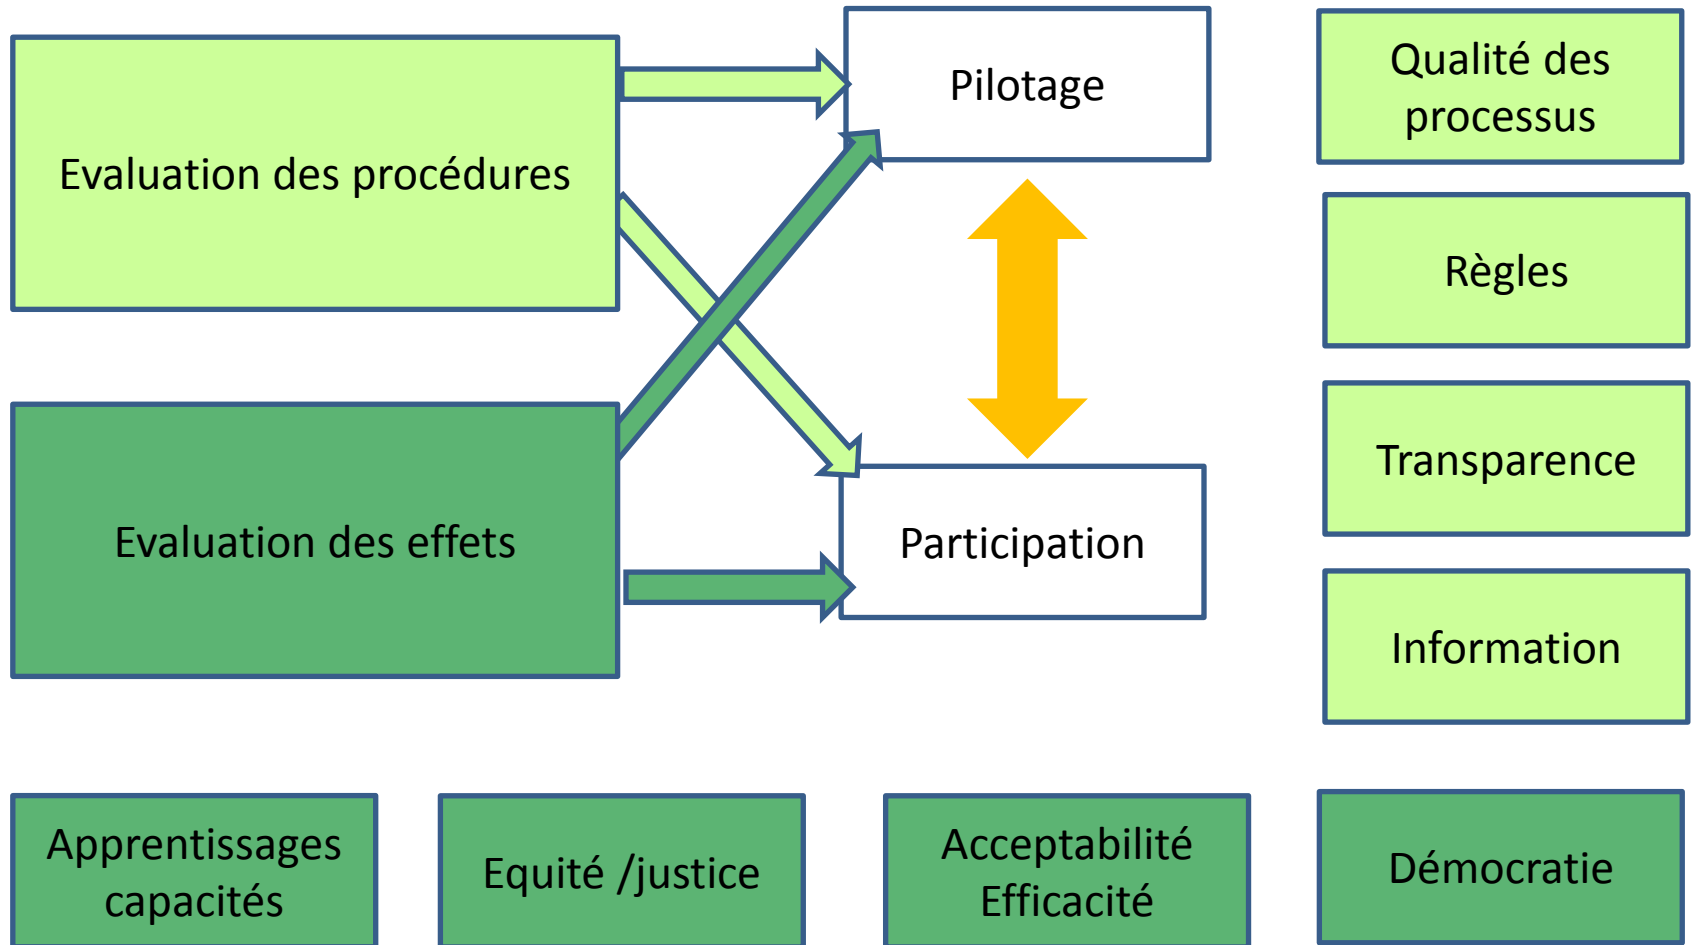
Evaluation des procédures

Pilotage

Qualité des processus

Règles

Transparence

Evaluation des effets

Participation

Information

Apprentissages capacités

Equité /justice

Acceptabilité Efficacité

Démocratie